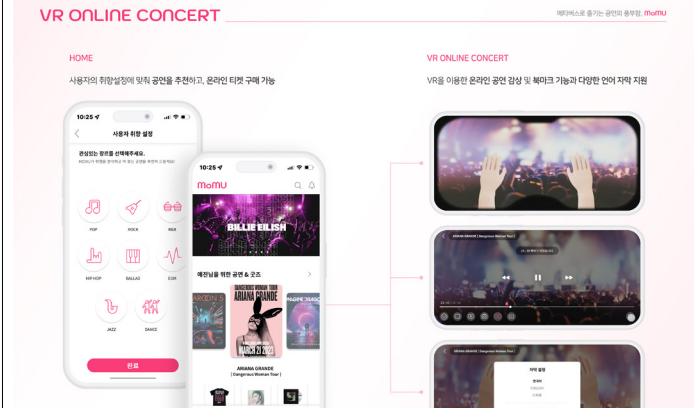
VR ONLINE CONCERT

메타버스로 즐기는 공연의 용부함, MOMU

HOME

사용자의 취향설정에 맞춰 공연을 추천하고, 온라인 티켓 구매 가능

10:25

사용자 취향 설정

관심있는 장르를 선택해주세요.

POP
ROCK
R&B
HIP HOP
BALLAD
EDM
JAZZ
DANCE

완료

10:25

MOMU

BILLIE EILISH

예진님을 위한 공연 & 굿즈

ARIANA GRANDE
DANGEROUS WOMAN TOUR

ARIANA GRANDE
( Dangerous Woman Tour )

VR ONLINE CONCERT

VR을 이용한 온라인 공연 감상 및 북마크 기능과 다양한 언어 자막 지원

ARIANA GRANDE ( Dangerous Woman Tour )

자막 설정

한국어
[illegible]
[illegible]